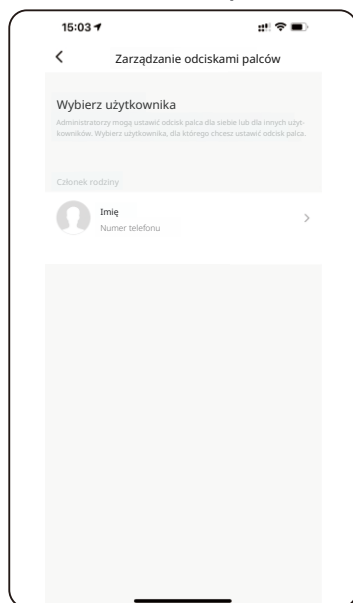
15:03

Zarządzanie odciskami palców

Wybierz użytkownika

Administratorzy mogą ustawić odcisk palca dla siebie lub dla innych użytkowników. Wybierz użytkownika, dla którego chcesz ustawić odcisk palca.

Członek rodziny

Imię
Numer telefonu